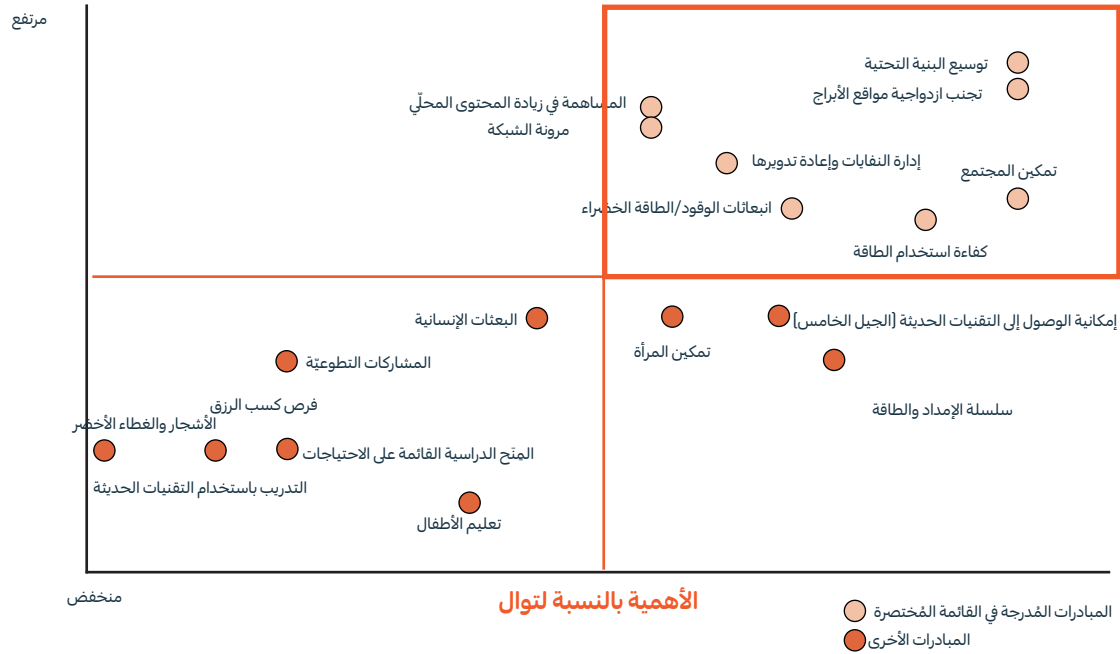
مرتفع

توسيع البنية التحتية
تجنب ازدواجية مواقع الأبراج
المساهمة في زيادة المحتوى المحلّي
مرونة الشبكة
إدارة النفايات وإعادة تدويرها
تمكين المجتمع
انبعاثات الوقود/الطاقة الخضراء
كفاءة استخدام الطاقة

البعثات الإنسانية
تمكين المرأة
إمكانية الوصول إلى التقنيات الحديثة (الجيل الخامس)
المشاركات التطوعيّة
سلسلة الإمداد والطاقة
فرص كسب الرزق
الأشجار والغطاء الأخضر
المنَح الدراسية القائمة على الاحتياجات
التدريب باستخدام التقنيات الحديثة
تعليم الأطفال

منخفض

الأهمية بالنسبة لتوال

المبادرات المُدرجة في القائمة المُختصرة
المبادرات الأخرى